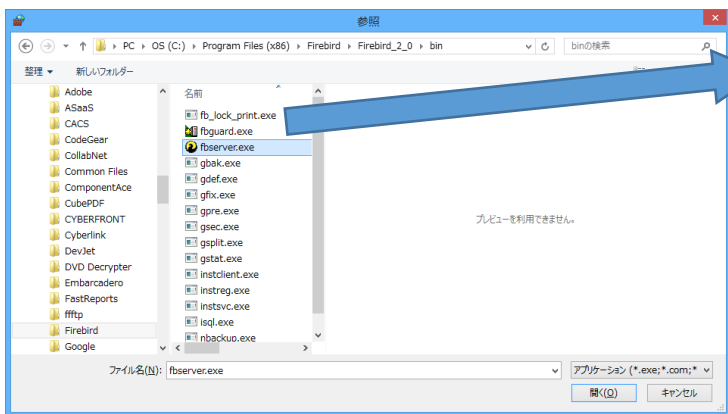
参照

PC › OS (C:) › Program Files (x86) › Firebird › Firebird_2_0 › bin

binの検索

整理 ▾
新しいフォルダー

Adobe
ASaaS
CACS
CodeGear
CollabNet
Common Files
ComponentAce
CubePDF
CYBERFRONT
Cyberlink
DevJet
DVD Decrypter
Embarcadero
FastReports
ffftp
Firebird
Google

名前
fb_lock_print.exe
fbguard.exe
fbserver.exe
gbak.exe
gdef.exe
gfix.exe
gpre.exe
gsec.exe
gsplit.exe
gstat.exe
instclient.exe
instreg.exe
instsvc.exe
isql.exe
nbackup.exe

プレビューを利用できません。

ファイル名(N): fbserver.exe
アプリケーション (*.exe;*.com;*
開く(O)
キャンセル